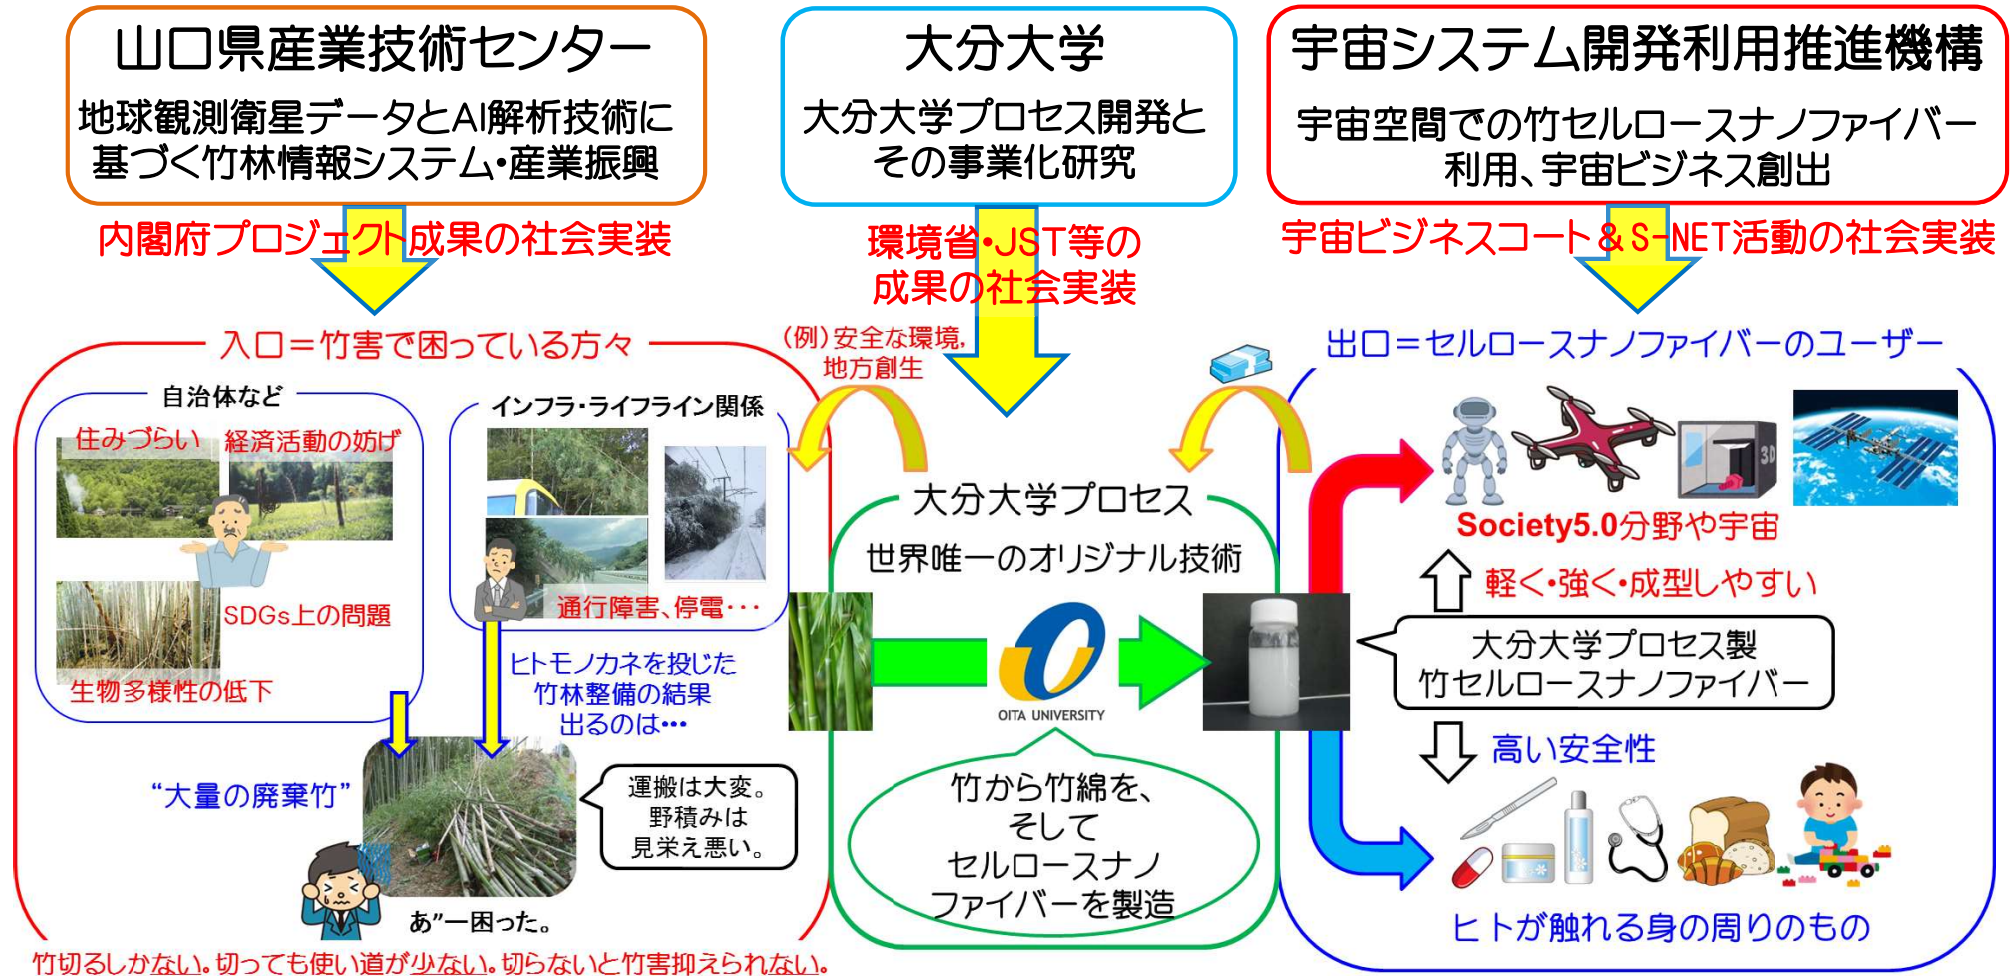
山口県産業技術センター
地球観測衛星データとAI解析技術に基づく竹林情報システム・産業振興

大分大学
大分大学プロセス開発とその事業化研究

宇宙システム開発利用推進機構
宇宙空間での竹セルロースナノファイバー利用、宇宙ビジネス創出

内閣府プロジェクト成果の社会実装

環境省・JST等の成果の社会実装

宇宙ビジネスコート＆S-NET活動の社会実装

入口＝竹害で困っている方々

(例)安全な環境、地方創生

出口＝セルロースナノファイバーのユーザー

自治体など
住みづらい
経済活動の妨げ
SDGs上の問題
生物多様性の低下

インフラ・ライフライン関係
通行障害、停電・・・

ヒトモノカネを投じた竹林整備の結果出るのは・・・

"大量の廃棄竹"

運搬は大変。野積みは見栄え悪い。

あ"ー困った。

竹切るしかない。切っても使い道が少ない。切らないと竹害抑えられない。

大分大学プロセス
世界唯一のオリジナル技術

OITA UNIVERSITY

竹から竹綿を、そしてセルロースナノファイバーを製造

3D

Society5.0分野や宇宙

軽く・強く・成型しやすい

大分大学プロセス製竹セルロースナノファイバー

高い安全性

ヒトが触れる身の周りのもの